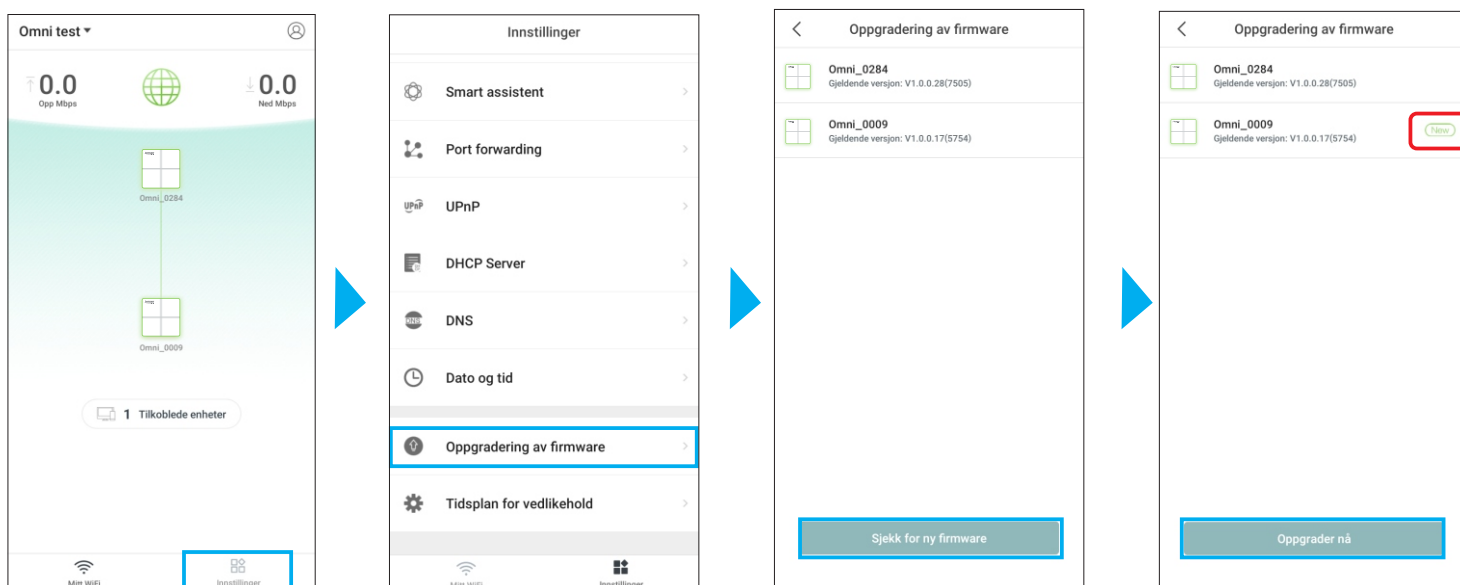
Omni test

0.0
Opp Mbps

0.0
Ned Mbps

Omni_0284

Omni_0009

1 Tilkoblede enheter

Mitt WiFi
Innstillinger

Innstillinger

Smart assistent
Port forwarding
UPnP
DHCP Server
DNS
Dato og tid
Oppgradering av firmware
Tidsplan for vedlikehold

Mitt WiFi
Innstillinger

Oppgradering av firmware

Omni_0284
Gjeldende versjon: V1.0.0.28(7505)

Omni_0009
Gjeldende versjon: V1.0.0.17(5754)

Sjekk for ny firmware

Oppgradering av firmware

Omni_0284
Gjeldende versjon: V1.0.0.28(7505)

Omni_0009
Gjeldende versjon: V1.0.0.17(5754)
New

Oppgrader nå